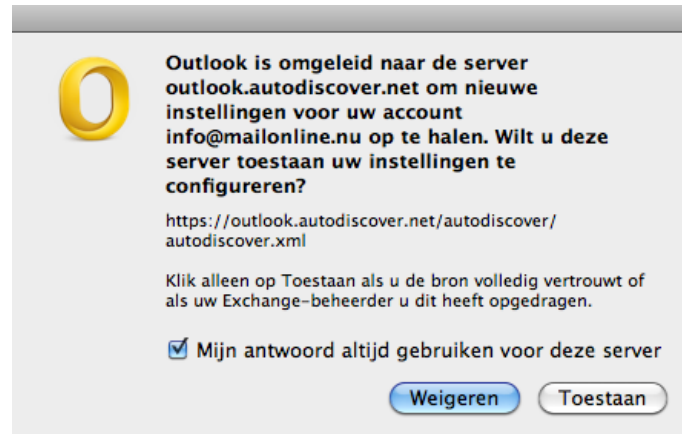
Outlook is omgeleid naar de server outlook.autodiscover.net om nieuwe instellingen voor uw account info@mailonline.nu op te halen. Wilt u deze server toestaan uw instellingen te configureren?

https://outlook.autodiscover.net/autodiscover/autodiscover.xml

Klik alleen op Toestaan als u de bron volledig vertrouwt of als uw Exchange-beheerder u dit heeft opgedragen.

Mijn antwoord altijd gebruiken voor deze server

Weigeren

Toestaan